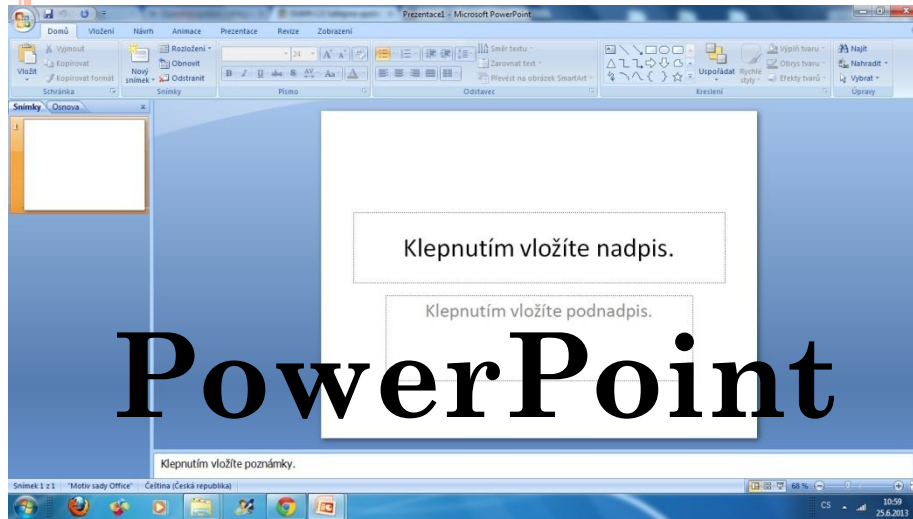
Prezentace1 - Microsoft PowerPoint

Domů Vložení Návrh Animace Prezentace Revize Zobrazení

Vyjmout
Kopírovat
Kopírovat formát
Vložit
Schránka

Nový snímek
Rozložení
Obnovit
Odstranit
Snímky

24
B I U abc S AV Aa A
Písmo

Směr textu
Zarovnat text
Převést na obrázek SmartArt
Odstavec

Uspořádat
Rychlé styly
Výplň tvaru
Obrys tvaru
Efekty tvarů
Kreslení

Najít
Nahradit
Vybrat
Úpravy

Snímky Osnova

1

Klepnutím vložíte nadpis.

Klepnutím vložíte podnadpis.

PowerPoint

Klepnutím vložíte poznámky.

Snímek 1 z 1 "Motiv sady Office" Čeština (Česká republika)

68 %

CS

10:59
25.6.2013